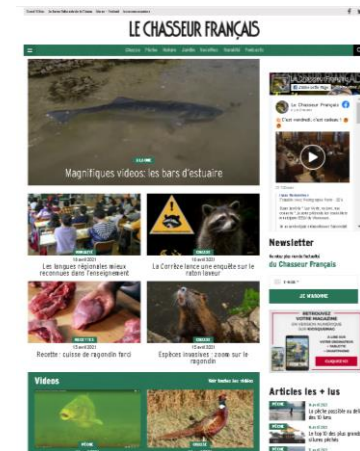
LE CHASSEUR FRANÇAIS

Chasse Pêche Nature Jardin Recettes Ruralité Podcasts

Magnifiques vidéos: les bars d'estuaire

Les langues régionales mieux reconnues dans l'enseignement

La Corrèze lance une enquête sur le raton laveur

Recette : cuisse de ragondin farci

Espèces invasives : zoom sur le ragondin

Vidéos

Le Chasseur Français

Newsletter

Chasseur Français

JE M'ABONNE

Articles les + lus